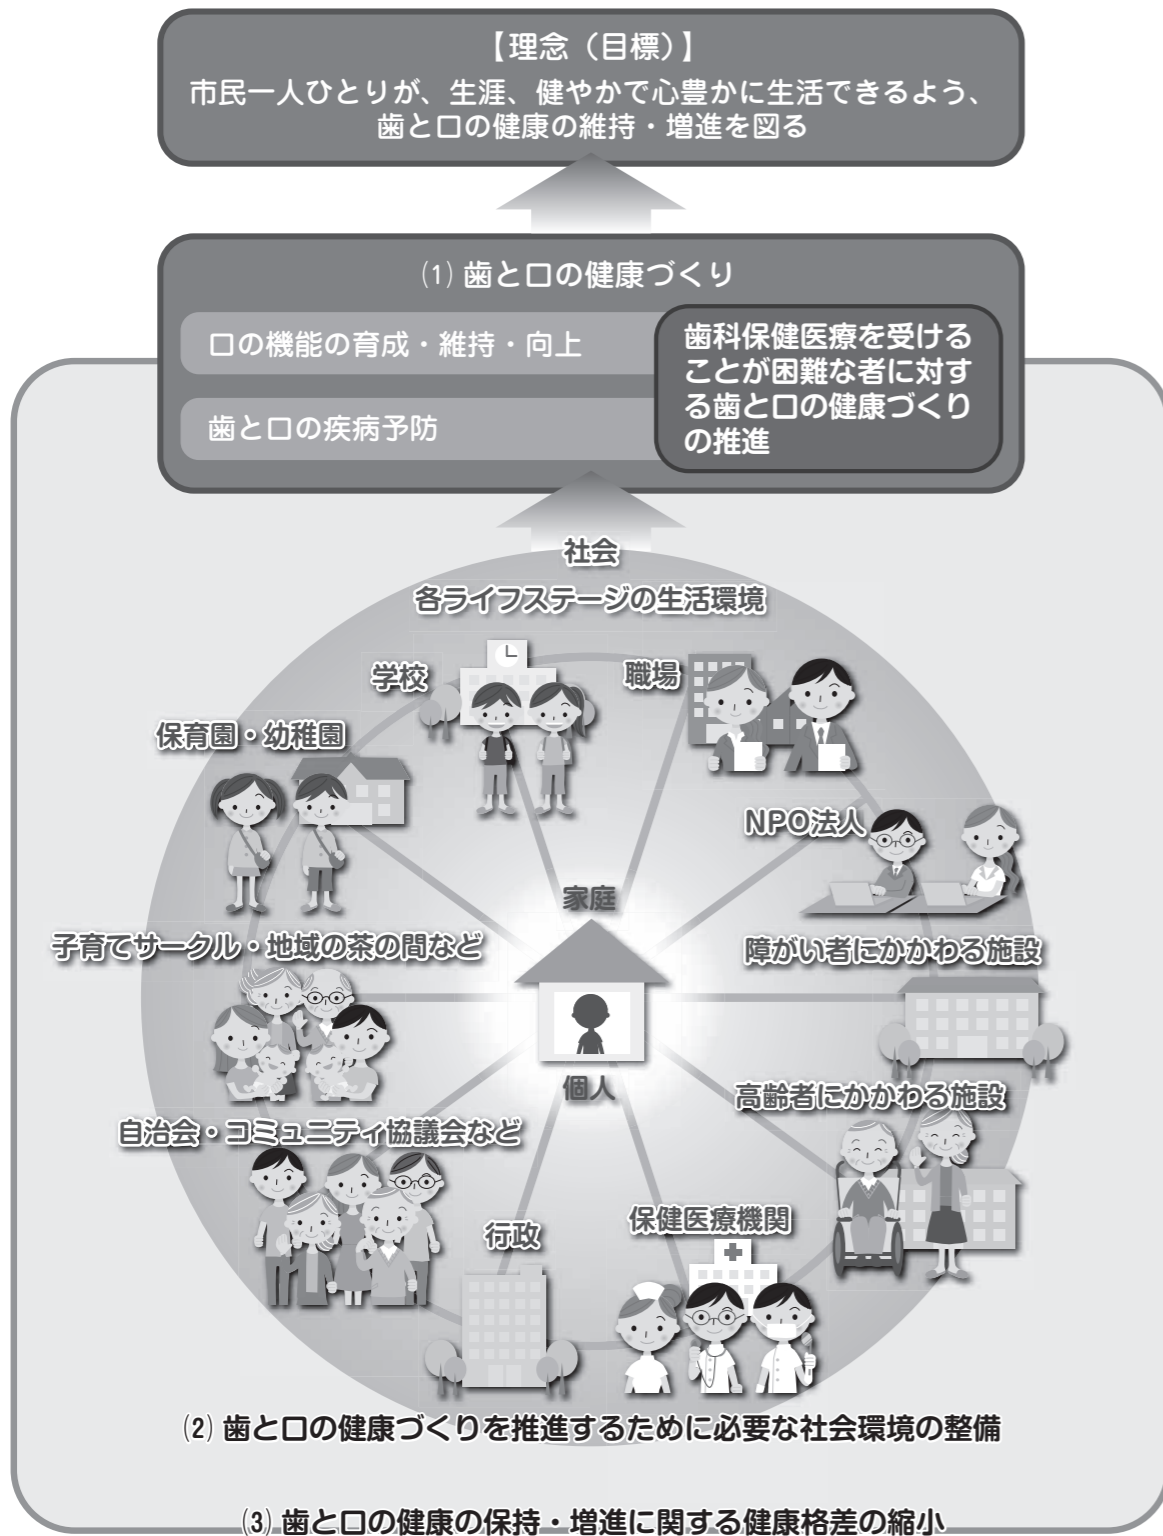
【理念（目標）】
市民一人ひとりが、生涯、健やかで心豊かに生活できるよう、歯と口の健康の維持・増進を図る

⑴ 歯と口の健康づくり

口の機能の育成・維持・向上

歯と口の疾病予防

歯科保健医療を受けることが困難な者に対する歯と口の健康づくりの推進

社会

各ライフステージの生活環境

学校

職場

保育園・幼稚園

NPO法人

家庭

子育てサークル・地域の茶の間など

障がい者にかかわる施設

個人

高齢者にかかわる施設

自治会・コミュニティ協議会など

行政

保健医療機関

⑵ 歯と口の健康づくりを推進するために必要な社会環境の整備

⑶ 歯と口の健康の保持・増進に関する健康格差の縮小